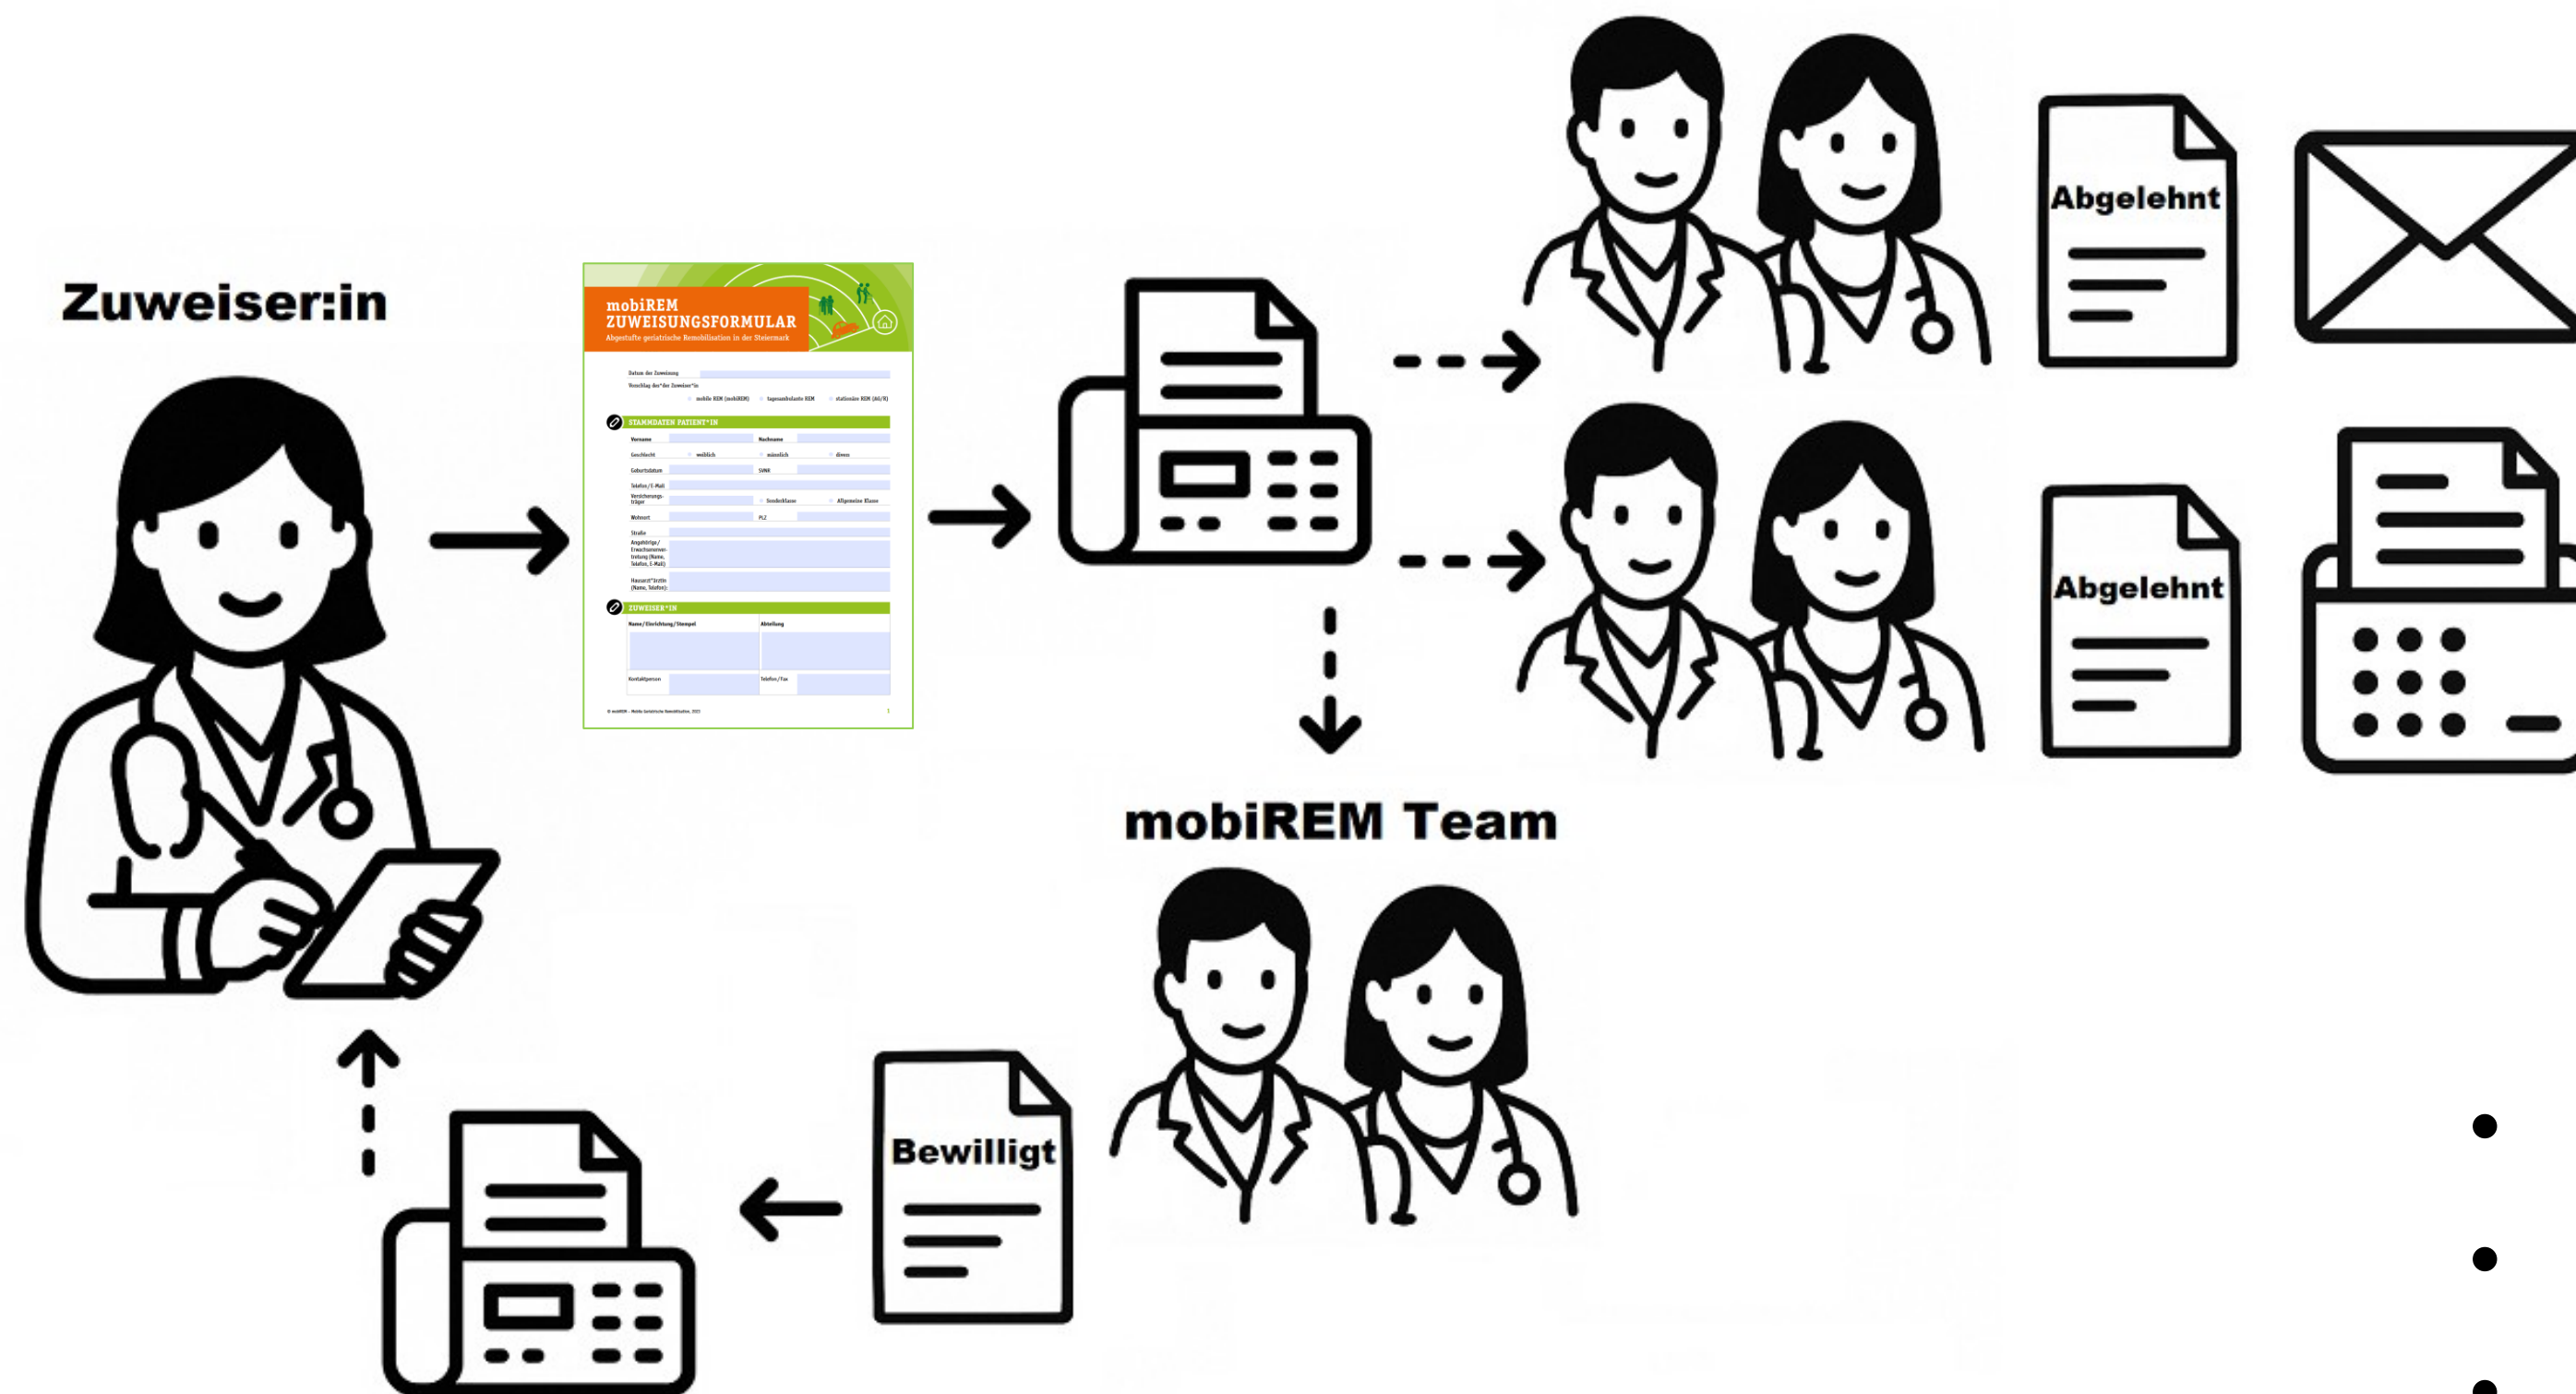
Zuweiser:in

mobiREM
ZUWEISUNGSFORMULAR
Abgestufte geriatrische Remobilisation in der Steiermark

Datum der Zuweisung
Vorschlag des*der Zuweiser*in
mobile REM (mobiREM)
tagesambulante REM
stationäre REM (AG/R)

STAMMDATEN PATIENT*IN
Vorname
Nachname
Geschlecht
weiblich
männlich
divers
Geburtsdatum
SVNR
Telefon/E-Mail
Versicherungsträger
Sonderklasse
Allgemeine Klasse
Wohnort
PLZ
Straße
Angehörige/Erwachsenenvertretung (Name, Telefon, E-Mail)
Hausarzt*ärztin (Name, Telefon)

ZUWEISER*IN
Name/Einrichtung/Stempel
Abteilung
Kontaktperson
Telefon/Fax

Abgelehnt

Abgelehnt

mobiREM Team

Bewilligt